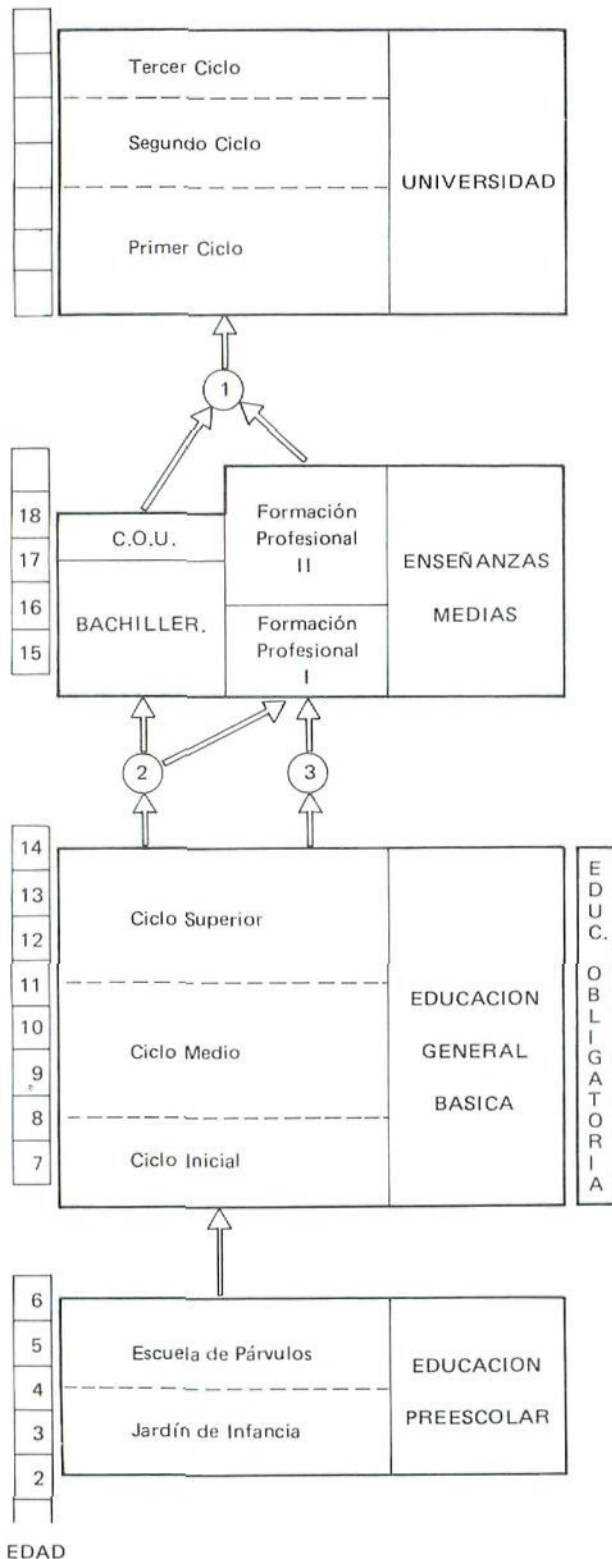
Tercer Ciclo

Segundo Ciclo

Primer Ciclo

UNIVERSIDAD

1

18
17
16
15

C.O.U.

BACHILLER.

Formación Profesional II

Formación Profesional I

ENSEÑANZAS MEDIAS

2

3

14
13
12
11
10
9
8
7

Ciclo Superior

Ciclo Medio

Ciclo Inicial

EDUCACION GENERAL BASICA

EDUC. OBLIGATORIA

6
5
4
3
2

Escuela de Párvulos

Jardín de Infancia

EDUCACION PREESCOLAR

EDAD